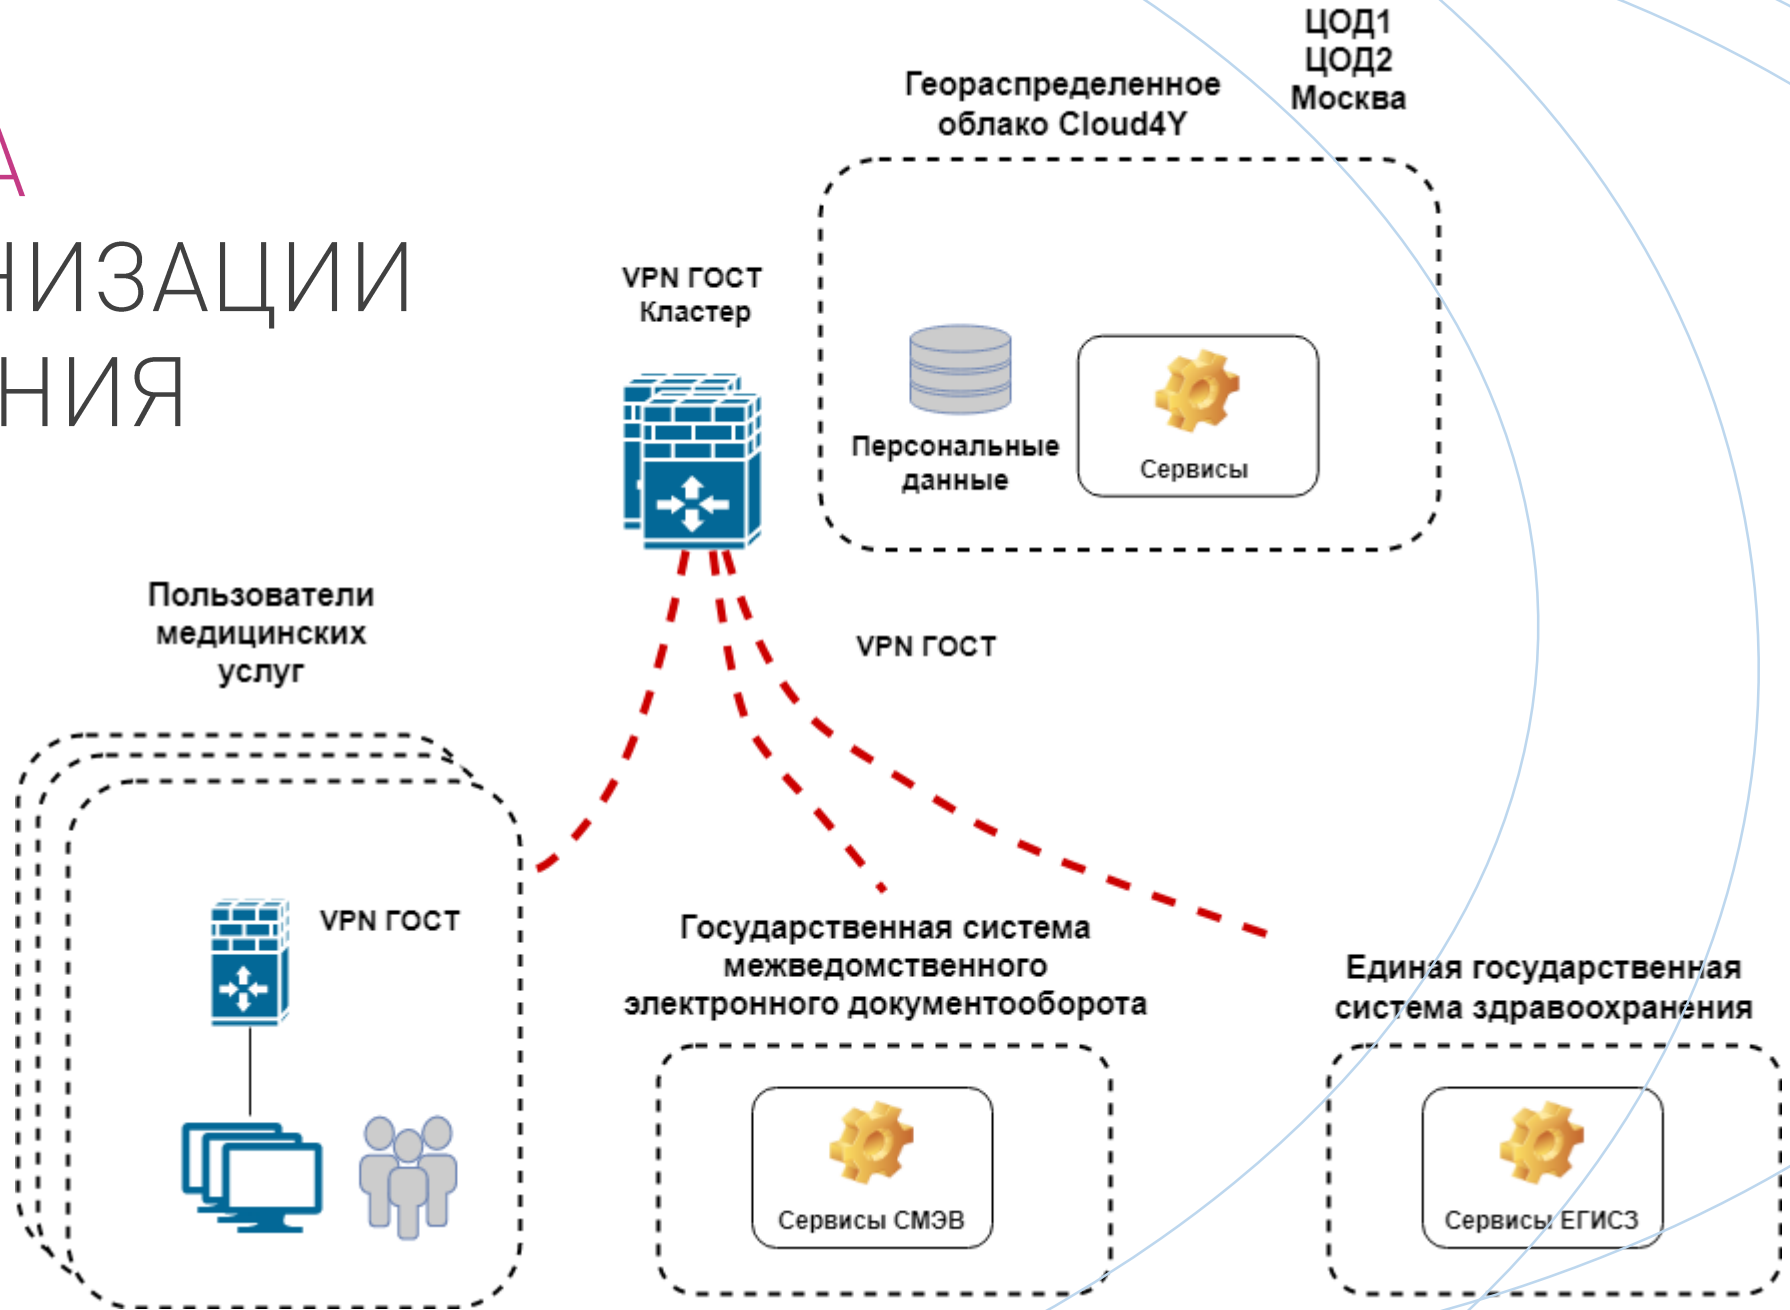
A
НИЗАЦИИ
НИЯ

ЦОД1
ЦОД2
Москва

Георасределенное облако Cloud4Y

VPN ГОСТ
Кластер

Персональные данные

Сервисы

Пользователи медицинских услуг

VPN ГОСТ

VPN ГОСТ

Государственная система межведомственного электронного документооборота

Сервисы СМЭВ

Единая государственная система здравоохранения

Сервисы ЕГИСЗ